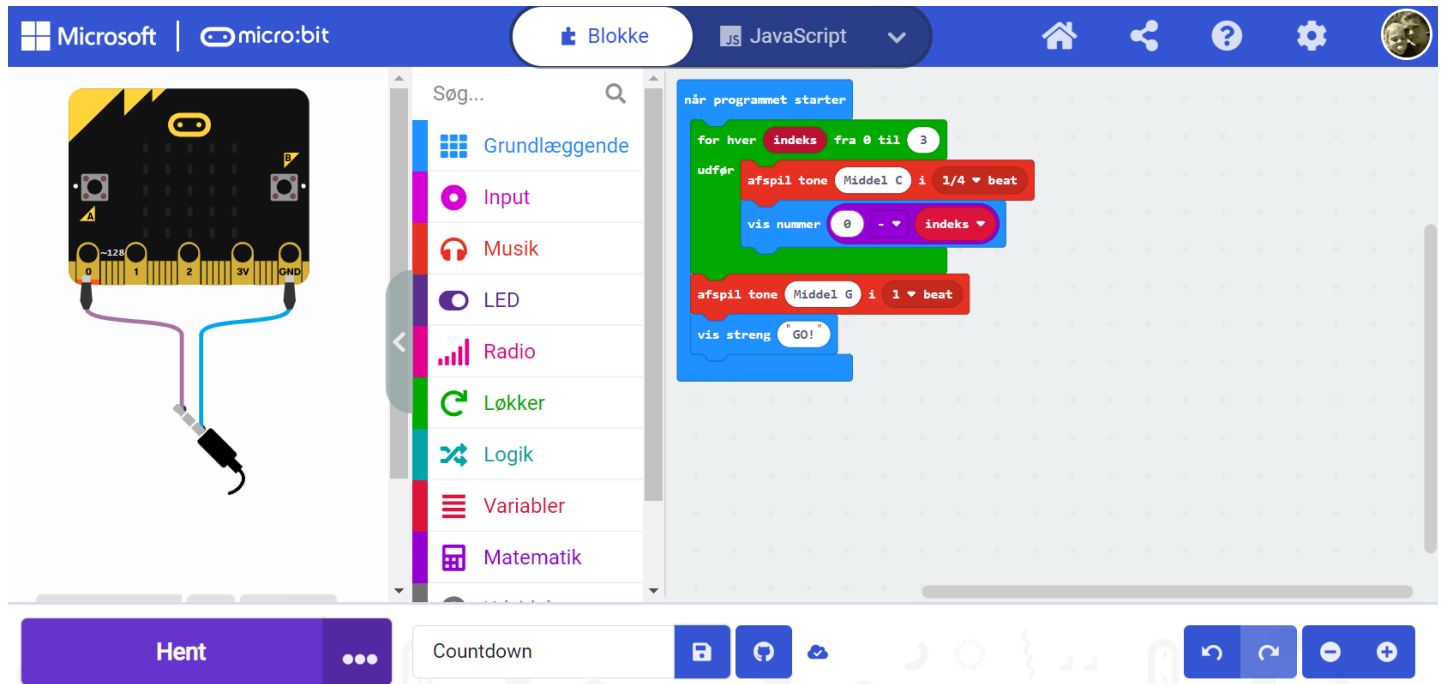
Microsoft | micro:bit

Blokke JavaScript

A B ~128 0 1 2 3V GND

Søg...

Grundlæggende
Input
Musik
LED
Radio
Løkker
Logik
Variabler
Matematik
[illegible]

når programmet starter
for hver indeks fra 0 til 3
udfør afspil tone Middel C i 1/4 beat
vis nummer 0 - indeks
afspil tone Middel G i 1 beat
vis streng "GO!"

Hent ...

Countdown